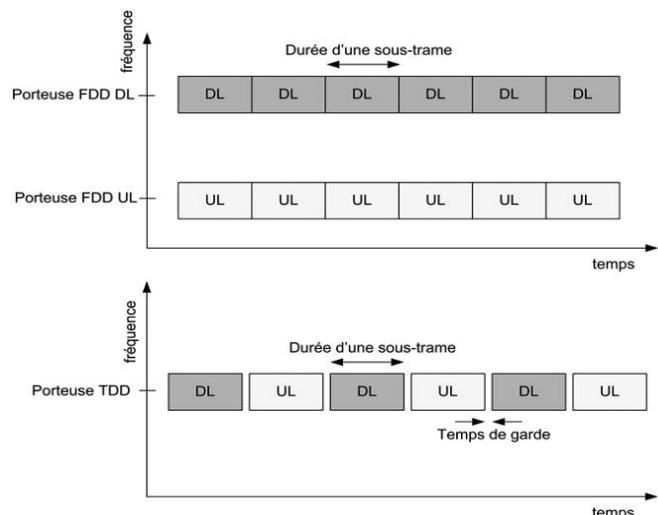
fréquence

Durée d'une sous-trame

Porteuse FDD DL

| DL | DL | DL | DL | DL | DL |
|---|---|---|---|---|---|

Porteuse FDD UL

| UL | UL | UL | UL | UL | UL |
|---|---|---|---|---|---|

temps

fréquence

Durée d'une sous-trame

Porteuse TDD

| DL | UL | DL | UL | DL | UL |
|---|---|---|---|---|---|

Temps de garde

temps